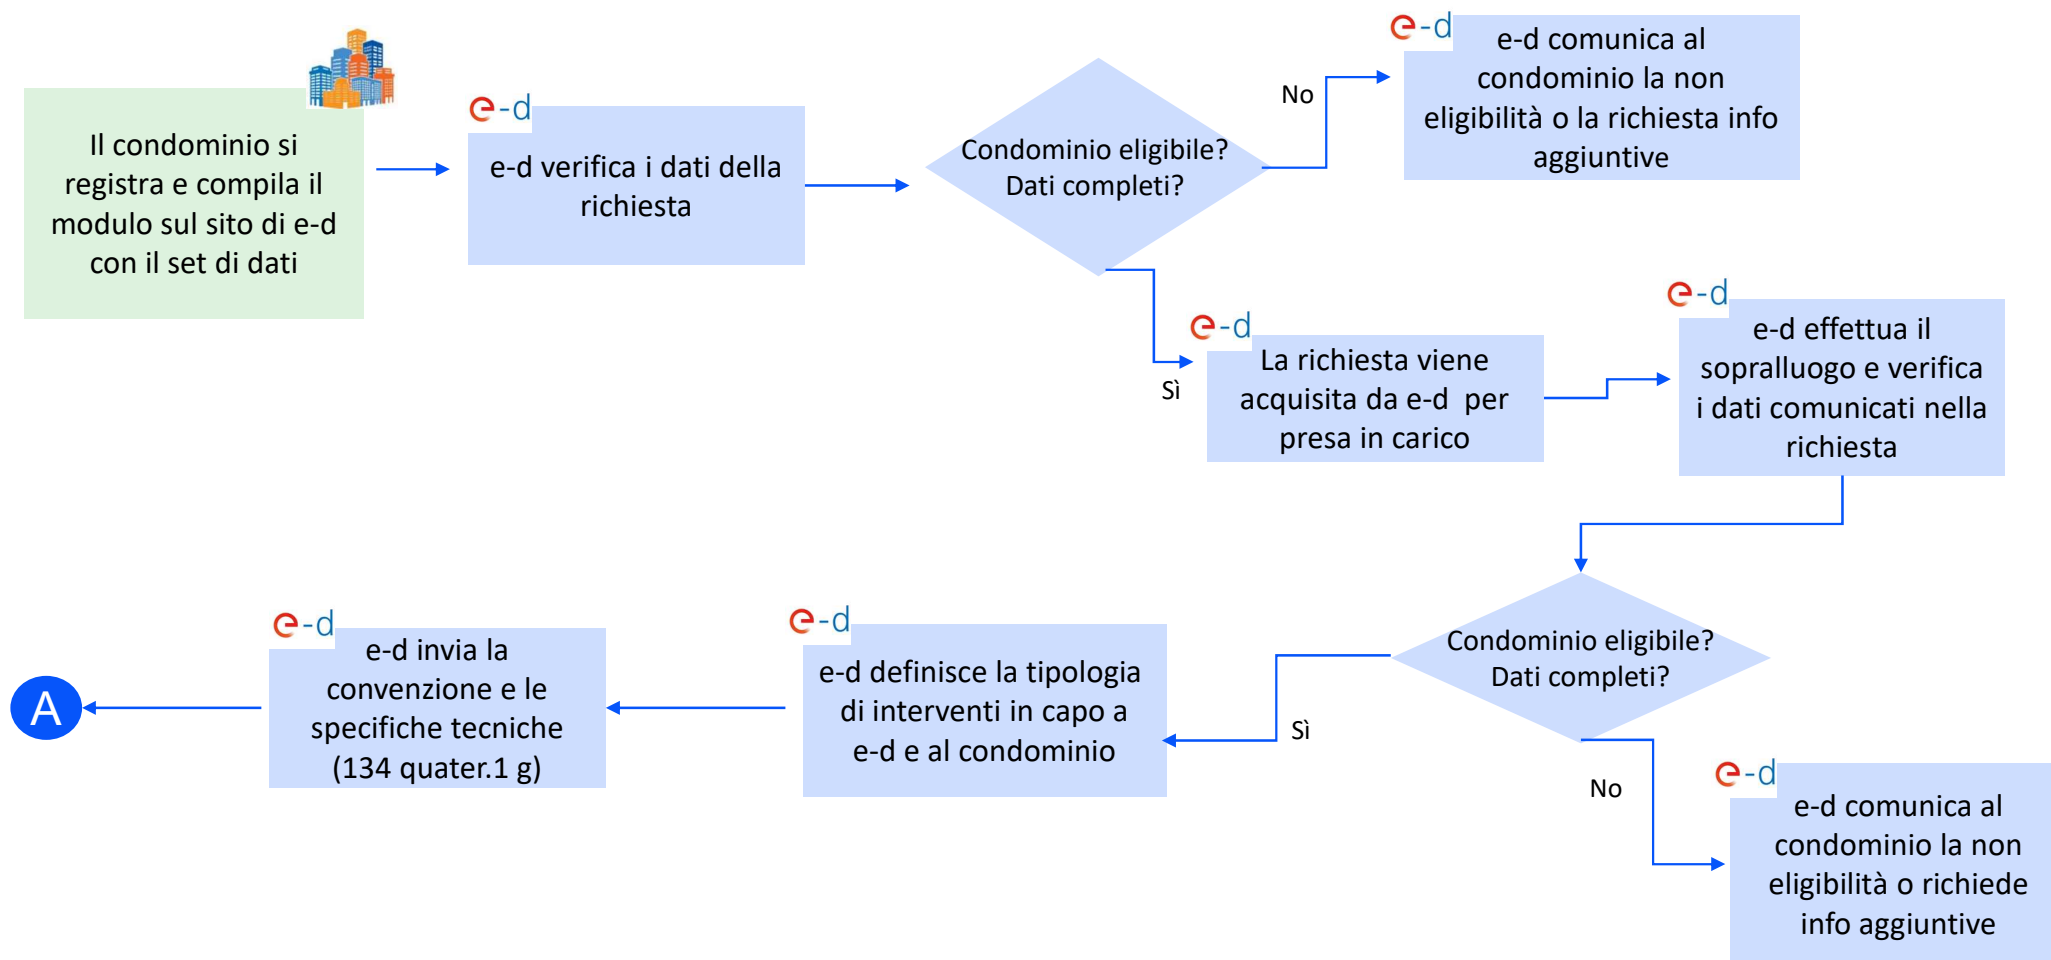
Il condominio si registra e compila il modulo sul sito di e-d con il set di dati

e-d

e-d verifica i dati della richiesta

Condominio eligibile? Dati completi?

No

e-d

e-d comunica al condominio la non eligibilità o la richiesta info aggiuntive

Sì

e-d

La richiesta viene acquisita da e-d per presa in carico

e-d

e-d effettua il sopralluogo e verifica i dati comunicati nella richiesta

Condominio eligibile? Dati completi?

Sì

e-d

e-d definisce la tipologia di interventi in capo a e-d e al condominio

e-d

e-d invia la convenzione e le specifiche tecniche (134 quater.1 g)

A

No

e-d

e-d comunica al condominio la non eligibilità o richiede info aggiuntive